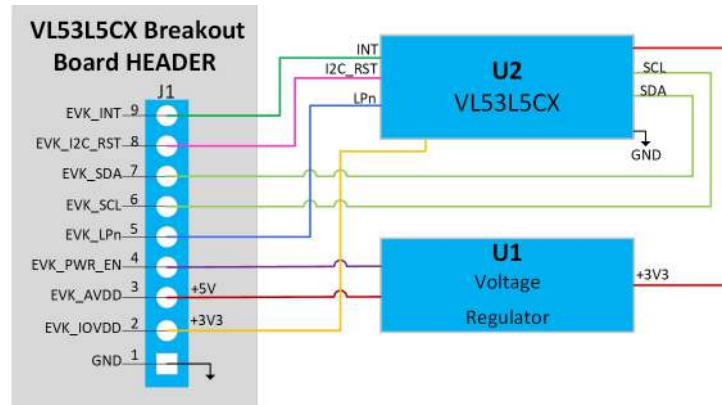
VL53L5CX Breakout Board HEADER

J1

EVK_INT 9
EVK_I2C_RST 8
EVK_SDA 7
EVK_SCL 6
EVK_LPn 5
EVK_PWR_EN 4
EVK_AVDD 3
EVK_IOVDD 2
GND 1

+5V
+3V3

INT
I2C_RST
LPn

U2
VL53L5CX

SCL
SDA
GND

U1
Voltage
Regulator

+3V3